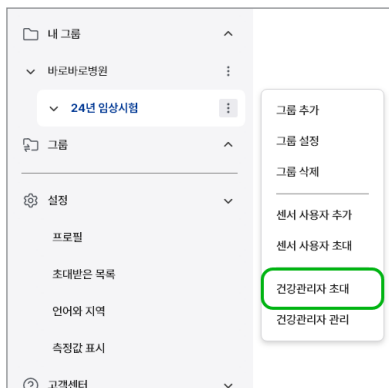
내 그룹

바로바로병원

24년 임상시험

그룹

설정

프로필

초대받은 목록

언어와 지역

측정값 표시

고객센터

그룹 추가

그룹 설정

그룹 삭제

센서 사용자 추가

센서 사용자 초대

건강관리자 초대

건강관리자 관리